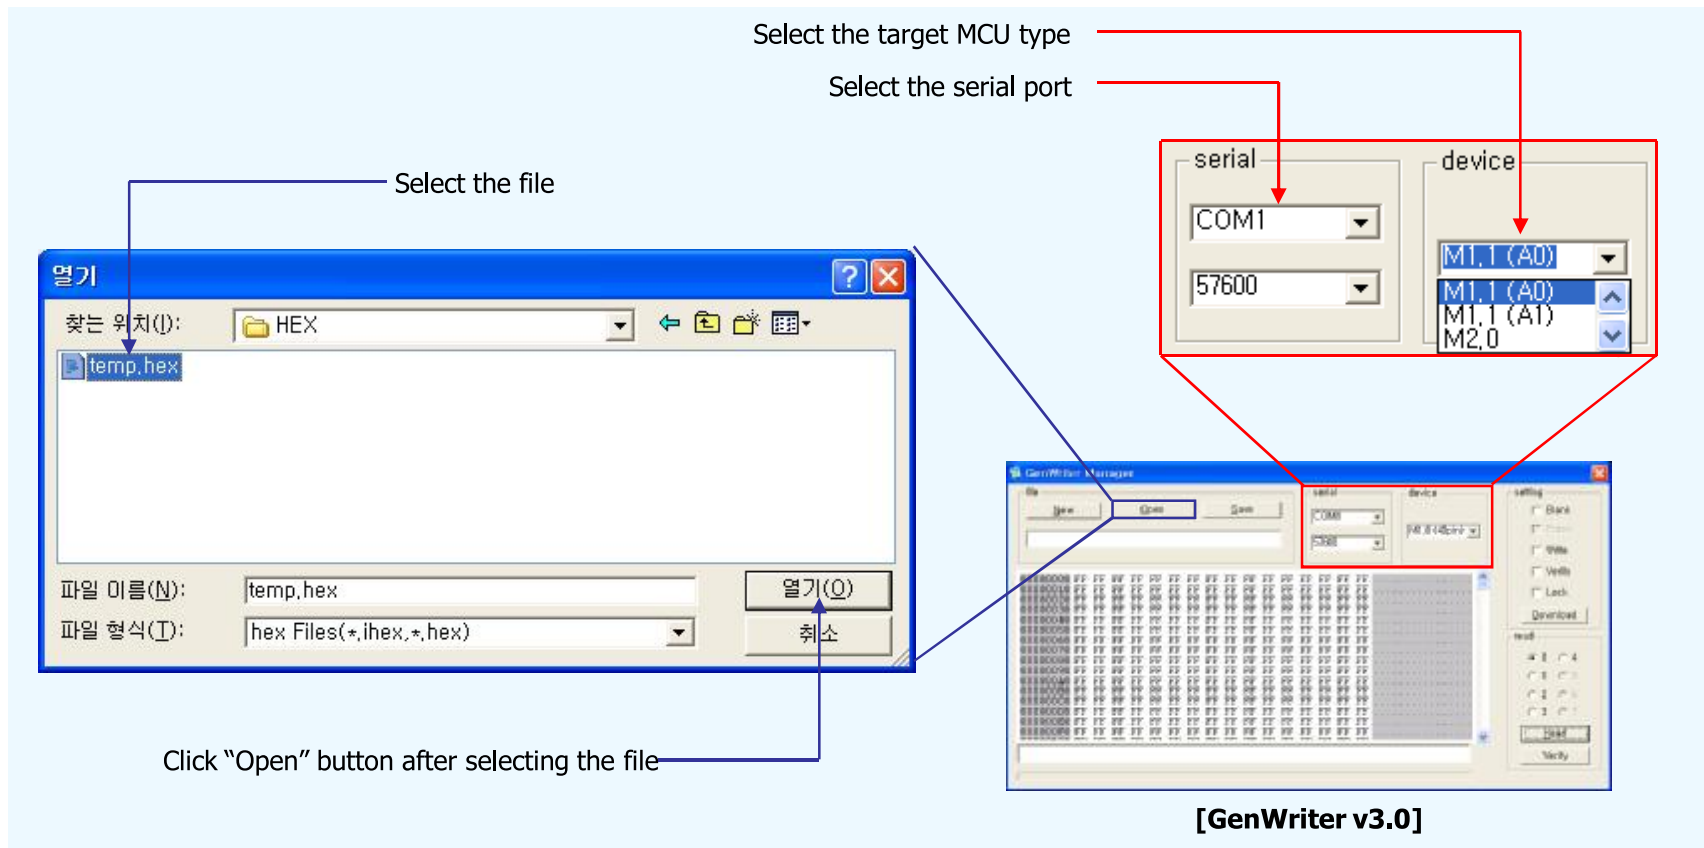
Select the target MCU type

Select the serial port

serial

COM1

57600

device

M1.1 (A0)

M1.1 (A0)
M1.1 (A1)
M2.0

Select the file

열기

찾는 위치(I): HEX

temp.hex

파일 이름(N): temp.hex

열기(O)

파일 형식(T): hex Files(*.ihex,*.hex)

취소

GenWriter Manager

Open

Click "Open" button after selecting the file

[GenWriter v3.0]